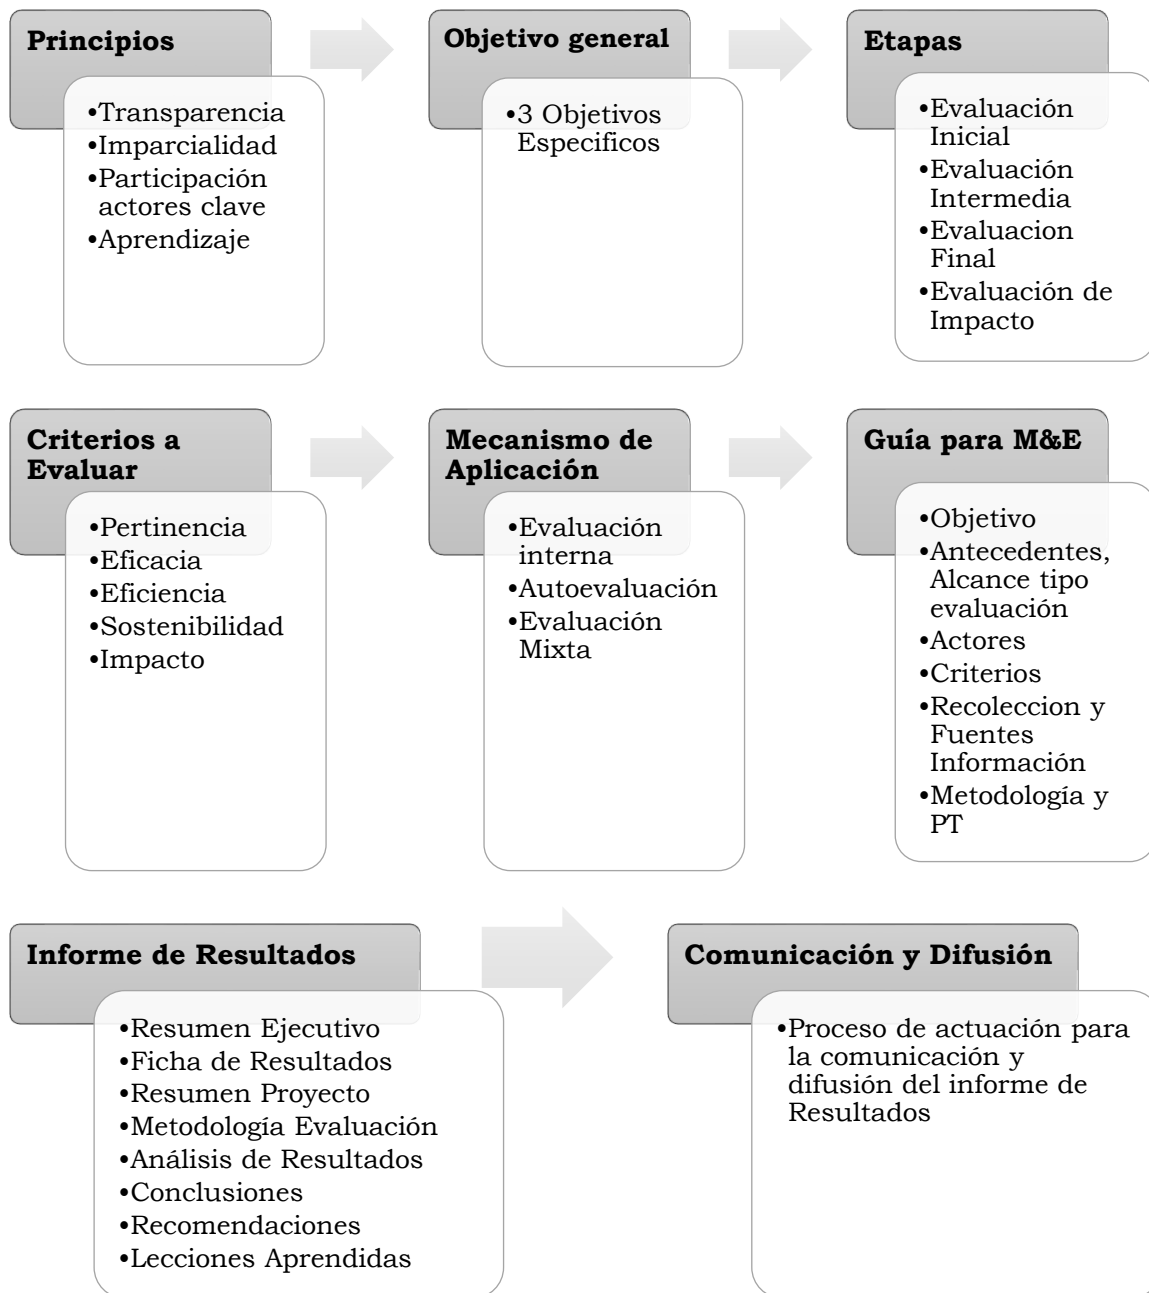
Principios

•Transparencia
•Imparcialidad
•Participación actores clave
•Aprendizaje

Objetivo general

•3 Objetivos Especificos

Etapas

•Evaluación Inicial
•Evaluación Intermedia
•Evaluacion Final
•Evaluación de Impacto

Criterios a Evaluar

•Pertinencia
•Eficacia
•Eficiencia
•Sostenibilidad
•Impacto

Mecanismo de Aplicación

•Evaluación interna
•Autoevaluación
•Evaluación Mixta

Guía para M&E

•Objetivo
•Antecedentes, Alcance tipo evaluación
•Actores
•Criterios
•Recoleccion y Fuentes Información
•Metodología y PT

Informe de Resultados

•Resumen Ejecutivo
•Ficha de Resultados
•Resumen Proyecto
•Metodología Evaluación
•Análisis de Resultados
•Conclusiones
•Recomendaciones
•Lecciones Aprendidas

Comunicación y Difusión

•Proceso de actuación para la comunicación y difusión del informe de Resultados